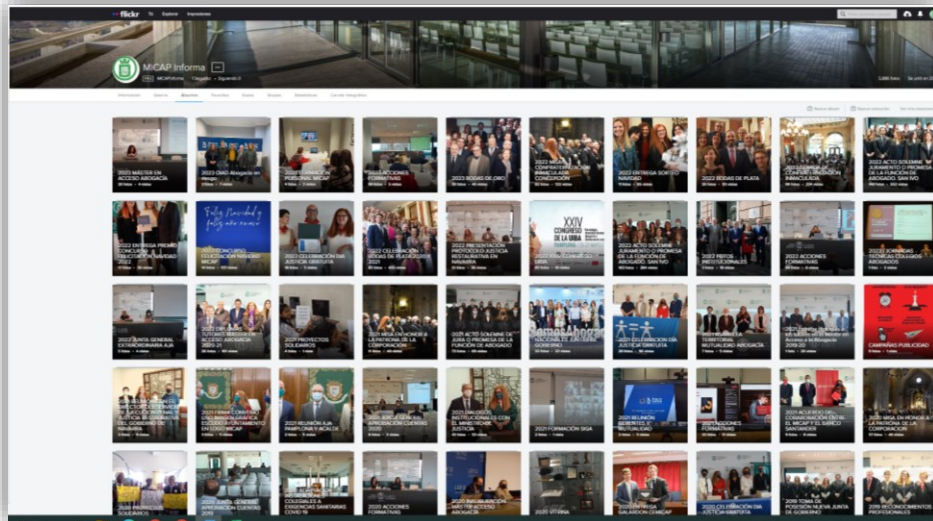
flickr Tú Explorar Impresiones

MICAP Informa

Información Galería Álbumes Favoritos Galerías Grupos Estadísticas Cámara fotográfica

2022 MÁSTER EN ACCESO A LA ABOGACÍA

2022 DÍA DE LA ABOGACÍA

2022 ACCIONES FORMATIVAS

2022 BODAS DE ORO

2022 MISA CONMEMORATIVA INMACULADA CONCEPCIÓN

2022 ENTREGA SORTEO NAVIDAD

2022 BODAS DE PLATA

2022 ACTO SOLEMNE DE JURAMENTO O PROMESA DE LA FUNCIÓN DE ABOGADO. SAN IVO

2022 ENTREGA PREMIO CONCURSO

Feliz Navidad y feliz año nuevo

2022 CONCURSO FELICITACIÓN NAVIDAD MICAP

2022 CELEBRACIÓN DÍA JUSTICIA GRATUITA

2022 CELEBRACIÓN BODAS DE PLATA

2022 PRESENTACIÓN PROTOCOLO JUSTICIA RESTAURATIVA EN NAVARRA

XXIV CONGRESO DE LA ABOGACÍA

2022 ACTO SOLEMNE JURAMENTO O PROMESA DE LA FUNCIÓN DE ABOGADO. SAN IVO

2022 PREMIOS INSTITUCIONALES

2022 ACCIONES FORMATIVAS

2022 JORNADAS TÉCNICAS COLEGIOS ABOGADOS

2022 JUNTA GENERAL EXTRAORDINARIA

2021 ENTREGA DIPLOMAS MÁSTER ACCESO ABOGACÍA 2020-21

2021 PROYECTOS SOLIDARIOS

2021 MISA EN HONOR A LA PATRONA DE LA CORPORACIÓN

2021 ACTO SOLEMNE DE JURA O PROMESA DE LA FUNCIÓN DE ABOGADO

SomosAbogacía

2021 CELEBRACIÓN DÍA JUSTICIA GRATUITA

2021 MUTUALIDAD ABOGACÍA

2021 MÁSTER EN ACCESO A LA ABOGACÍA

CAMPAÑAS PUBLICIDAD

2021 ACCIONES FORMATIVAS

2021 FIRMA CONVENIO

2021 REUNIÓN

2021 JUNTA GENERAL APROBACIÓN CUENTAS

2021 DIÁLOGOS

2021 FORMACIÓN SIGA

2021 ACCIONES FORMATIVAS

2021 ACUERDO DE COLABORACIÓN ENTRE EL MICAP Y EL BANCO SANTANDER

2021 MISA EN HONOR A LA PATRONA DE LA CORPORACIÓN

2020 PROYECTOS SOLIDARIOS

2020 JUNTA GENERAL APROBACIÓN CUENTAS

COLEGIALES A EXIGENCIAS SANITARIAS COVID-19

2020 ACCIONES FORMATIVAS

2020 INAUGURACIÓN MÁSTER ACCESO ABOGACÍA

2020 VITRINA

2020 CELEBRACIÓN DÍA JUSTICIA GRATUITA

2019 TOMA DE POSESIÓN NUEVA JUNTA

2019 RECONOCIMIENTOS PROFESIONALES